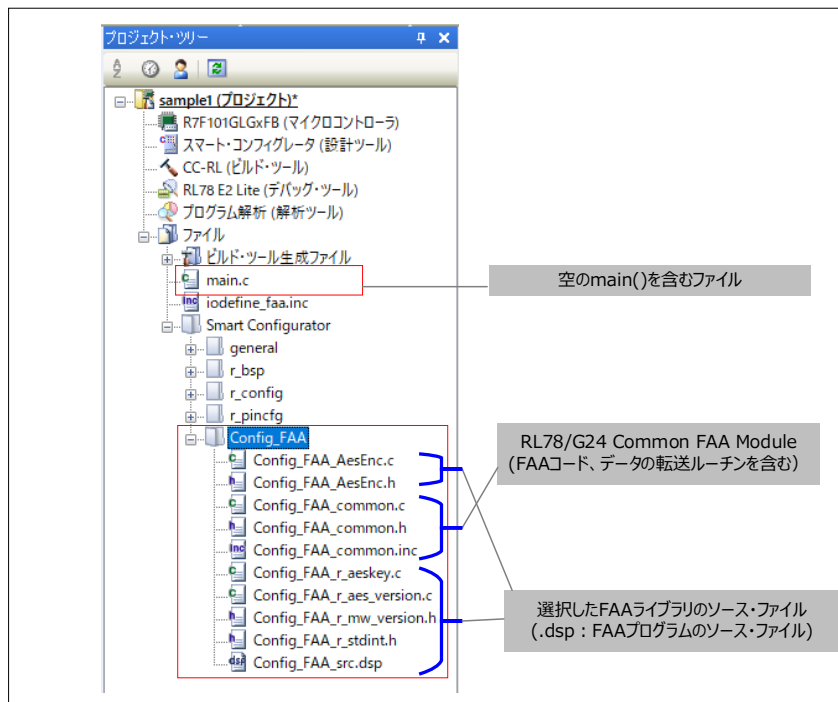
プロジェクト・ツリー ꟼ ✕

sample1 (プロジェクト)*
R7F101GLGxFB (マイクロコントローラ)
スマート・コンフィグレータ (設計ツール)
CC-RL (ビルド・ツール)
RL78 E2 Lite (デバッグ・ツール)
プログラム解析 (解析ツール)
ファイル
ビルド・ツール生成ファイル
main.c
iodefine_faa.inc
Smart Configurator
general
r_bsp
r_config
r_pincfg
Config_FAA
Config_FAA_AesEnc.c
Config_FAA_AesEnc.h
Config_FAA_common.c
Config_FAA_common.h
Config_FAA_common.inc
Config_FAA_r_aeskey.c
Config_FAA_r_aes_version.c
Config_FAA_r_mw_version.h
Config_FAA_r_stdint.h
Config_FAA_src.dsp

空のmain()を含むファイル

RL78/G24 Common FAA Module
(FAAコード、データの転送ルーチンを含む)

選択したFAAライブラリのソース・ファイル
(.dsp：FAAプログラムのソース・ファイル)